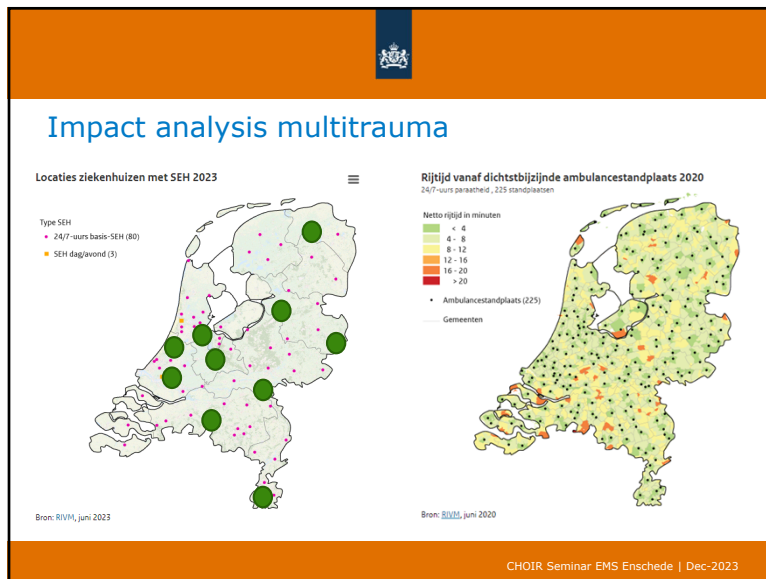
Impact analysis multitrauma

Locaties ziekenhuizen met SEH 2023

Type SEH
24/7-uurs basis-SEH (80)
SEH dag/avond (3)

Bron: RIVM, juni 2023

Rijtijd vanaf dichtstbijzijnde ambulancestandplaats 2020
24/7-uurs paraatheid , 225 standplaatsen

Netto rijtijd in minuten
< 4
4 - 8
8 - 12
12 - 16
16 - 20
> 20

Ambulancestandplaats (225)
Gemeenten

Bron: RIVM, juni 2020

CHOIR Seminar EMS Enschede | Dec-2023